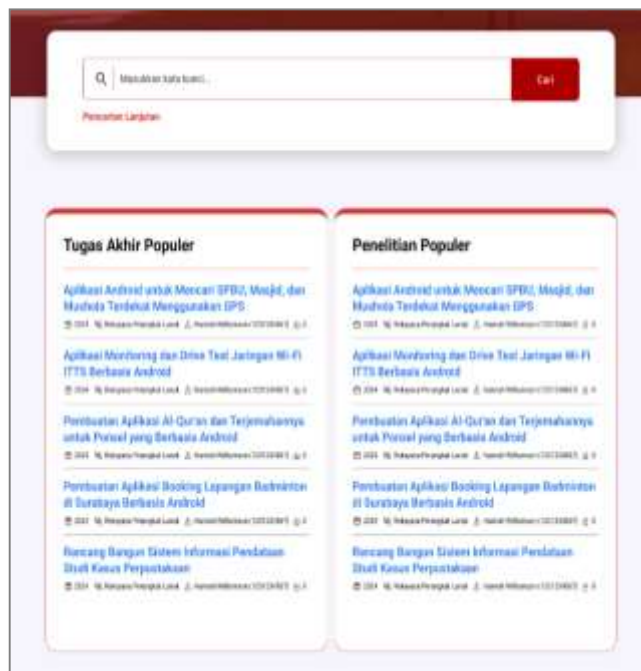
Masukkan kata kunci...

Cari

Pencarian Lanjutan

Tugas Akhir Populer

Aplikasi Android untuk Mencari SPBU, Masjid, dan Mushola Terdekat Menggunakan GPS

2024 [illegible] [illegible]

Aplikasi Monitoring dan Drive Test Jaringan Wi-Fi ITTS Berbasis Android

2024 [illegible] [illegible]

Pembuatan Aplikasi Al-Qur'an dan Terjemahannya untuk Ponsel yang Berbasis Android

2024 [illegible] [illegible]

Pembuatan Aplikasi Booking Lapangan Badminton di Surabaya Berbasis Android

2024 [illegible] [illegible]

Rancang Bangun Sistem Informasi Pendataan Studi Kasus Perpustakaan

2024 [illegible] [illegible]

Penelitian Populer

Aplikasi Android untuk Mencari SPBU, Masjid, dan Mushola Terdekat Menggunakan GPS

2024 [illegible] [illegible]

Aplikasi Monitoring dan Drive Test Jaringan Wi-Fi ITTS Berbasis Android

2024 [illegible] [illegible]

Pembuatan Aplikasi Al-Qur'an dan Terjemahannya untuk Ponsel yang Berbasis Android

2024 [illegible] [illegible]

Pembuatan Aplikasi Booking Lapangan Badminton di Surabaya Berbasis Android

2024 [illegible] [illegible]

Rancang Bangun Sistem Informasi Pendataan Studi Kasus Perpustakaan

2024 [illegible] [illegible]